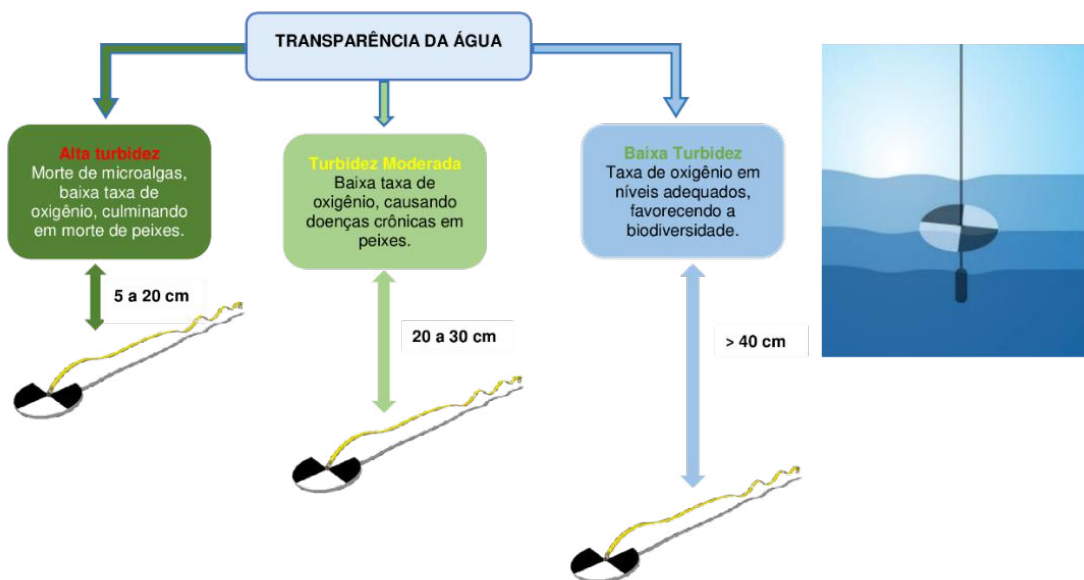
TRANSPARÊNCIA DA ÁGUA

Alta turbidez
Morte de microalgas, baixa taxa de oxigênio, culminando em morte de peixes.

5 a 20 cm

Turbidez Moderada
Baixa taxa de oxigênio, causando doenças crônicas em peixes.

20 a 30 cm

Baixa Turbidez
Taxa de oxigênio em níveis adequados, favorecendo a biodiversidade.

> 40 cm